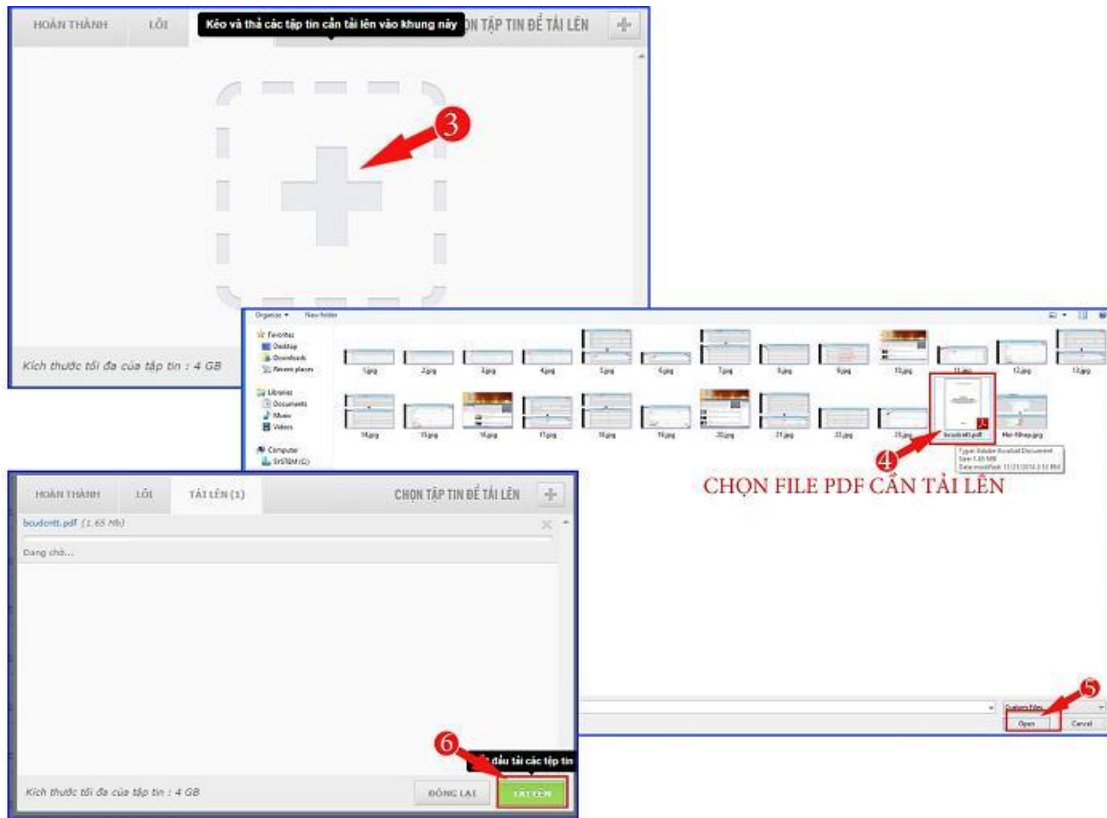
HOÀN THÀNH LỖI Kéo và thả các tập tin cần tải lên vào khung này ỌN TẬP TIN ĐỂ TẢI LÊN +

3

Kích thước tối đa của tập tin : 4 GB

Organize ▾ New folder

Favorites
Desktop
Downloads
Recent places

Libraries
Documents
Music
Videos

Computer
SYSTEM (C:)

1.jpg 2.jpg 3.jpg 4.jpg 5.jpg 6.jpg 7.jpg 8.jpg 9.jpg 10.jpg 11.jpg 12.jpg 13.jpg
14.jpg 15.jpg 16.jpg 17.jpg 18.jpg 19.jpg 20.jpg 21.jpg 22.jpg 23.jpg bcudcntt.pdf Hai-Nhap.jpg

Type: Adobe Acrobat Document
Size: 1.65 MB
Date modified: 11/21/2014 2:12 PM

4

CHỌN FILE PDF CẦN TẢI LÊN

HOÀN THÀNH LỖI TẢI LÊN (1) CHỌN TẬP TIN ĐỂ TẢI LÊN +

bcudcntt.pdf (1.65 Mb)

Đang chờ...

5

Custom files

Open Cancel

6

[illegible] đầu tải các tệp tin

Kích thước tối đa của tập tin : 4 GB

ĐÓNG LẠI TẢI LÊN